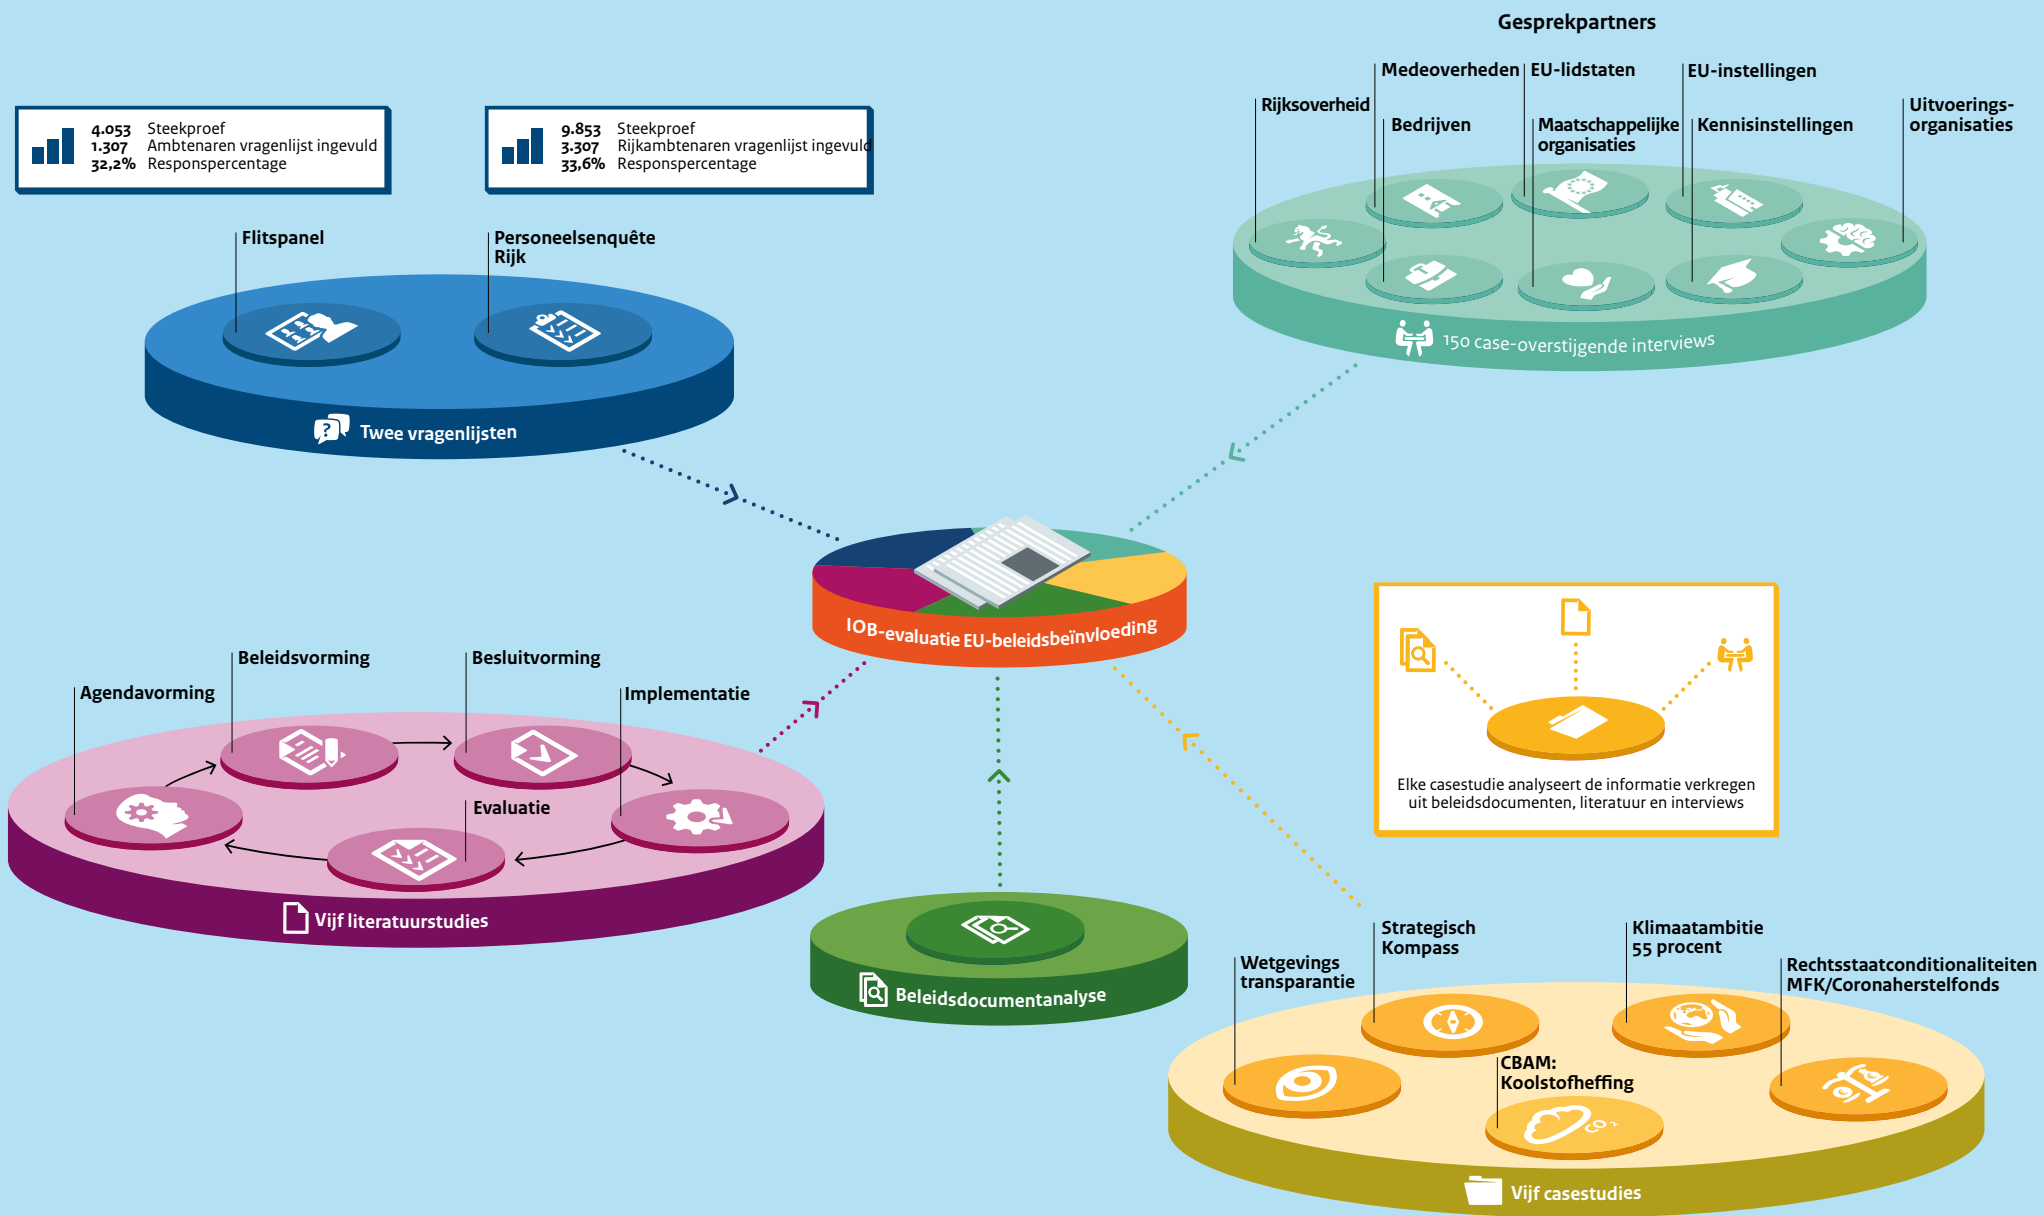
Gesprekpartners

Medeoverheden
EU-lidstaten
EU-instellingen
Rijksoverheid
Bedrijven
Maatschappelijke organisaties
Kennisinstellingen
Uitvoeringsorganisaties

150 case-overstijgende interviews

| 4.053 | Steekproef |
|---|---|
| 1.307 | Ambtenaren vragenlijst ingevuld |
| 32,2% | Responspercentage |

| 9.853 | Steekproef |
|---|---|
| 3.307 | Rijkambtenaren vragenlijst ingevuld |
| 33,6% | Responspercentage |

Flitspanel
Personeelsenquête Rijk

Twee vragenlijsten

IOB-evaluatie EU-beleidsbeïnvloeding

Elke casestudie analyseert de informatie verkregen uit beleidsdocumenten, literatuur en interviews

Beleidsvorming
Besluitvorming
Agendavorming
Implementatie
Evaluatie

Vijf literatuurstudies

Beleidsdocumentanalyse

Strategisch Kompass
Klimaatambitie 55 procent
Wetgevings transparantie
Rechtsstaatconditionaliteiten MFK/Coronaherstelfonds
CBAM: Koolstofheffing

Vijf casestudies